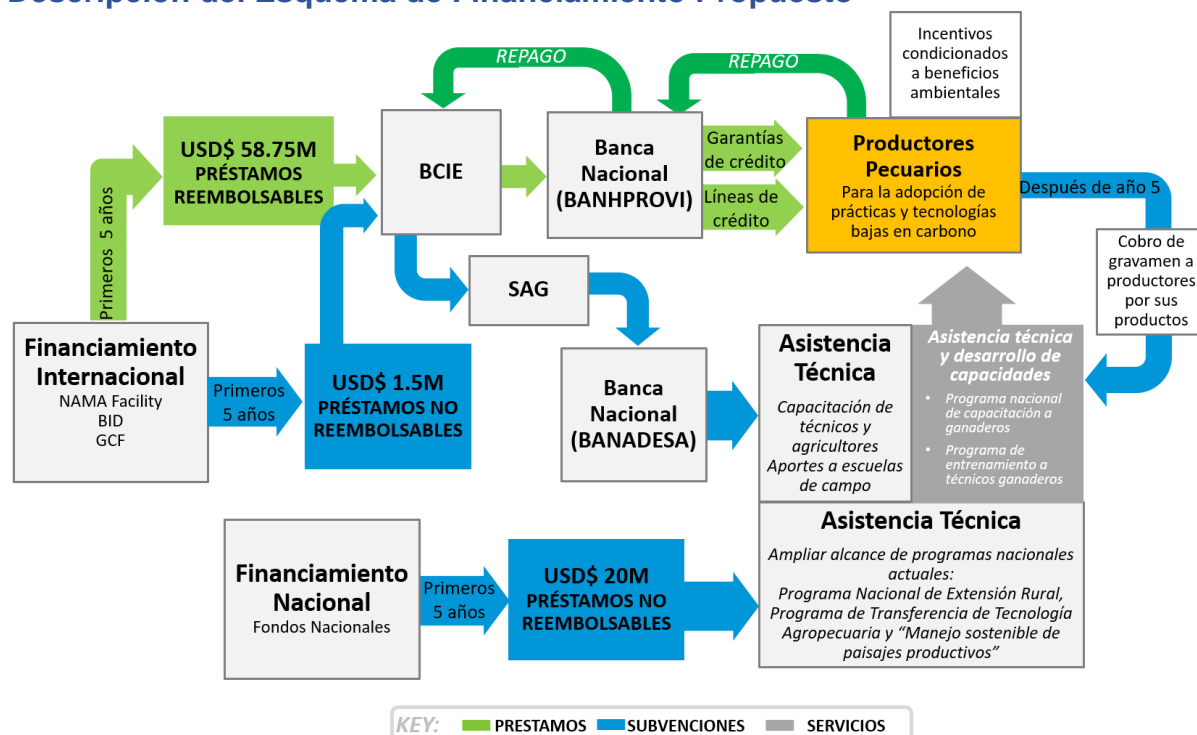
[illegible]

Incentivos condicionados a beneficios ambientales

REPAGO

REPAGO

USD$ 58.75M PRÉSTAMOS REEMBOLSABLES

BCIE

Banca Nacional (BANHPROVI)

Garantías de crédito

Líneas de crédito

Productores Pecuarios

Para la adopción de prácticas y tecnologías bajas en carbono

Después de año 5

Cobro de gravamen a productores por sus productos

Primeros 5 años

SAG

Financiamiento Internacional

NAMA Facility

BID

GCF

Primeros 5 años

USD$ 1.5M PRÉSTAMOS NO REEMBOLSABLES

Banca Nacional (BANADESA)

Asistencia Técnica

Capacitación de técnicos y agricultores

Aportes a escuelas de campo

Asistencia técnica y desarrollo de capacidades

• Programa nacional de capacitación a ganaderos

• Programa de entrenamiento a técnicos ganaderos

Asistencia Técnica

Ampliar alcance de programas nacionales actuales:

Programa Nacional de Extensión Rural, Programa de Transferencia de Tecnología Agropecuaria y "Manejo sostenible de paisajes productivos"

Financiamiento Nacional

Fondos Nacionales

Primeros 5 años

USD$ 20M PRÉSTAMOS NO REEMBOLSABLES

KEY: PRESTAMOS SUBVENCIONES SERVICIOS